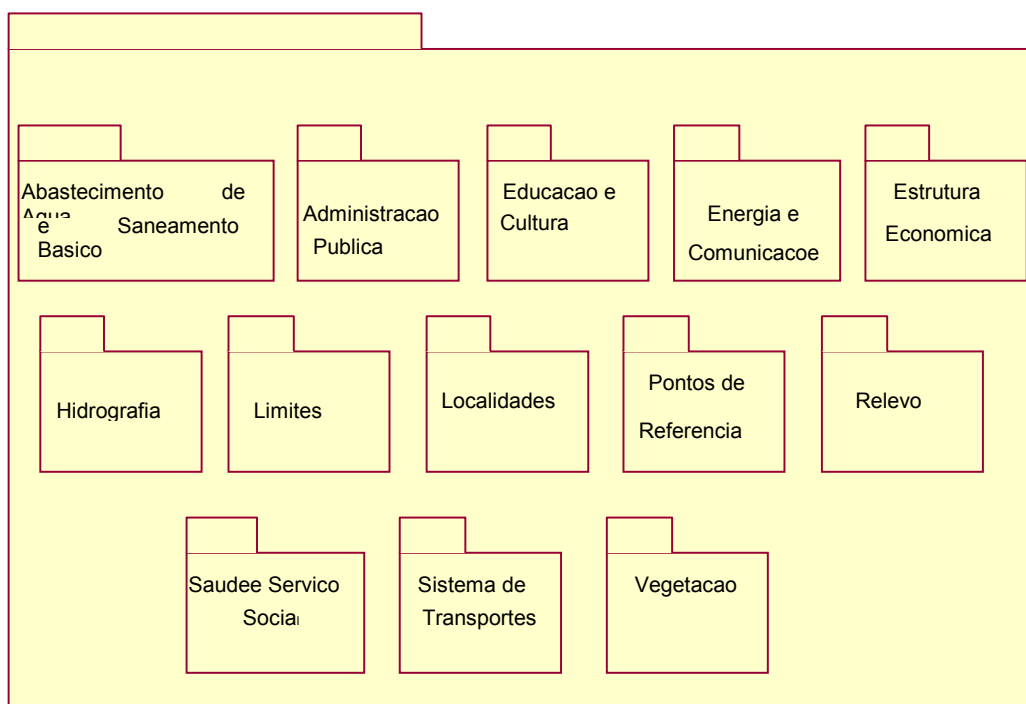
Abastecimento de Agua e Saneamento Basico

Administracao Publica

Educacao e Cultura

Energia e Comunicacoe

Estrutura Economica

Hidrografia

Limites

Localidades

Pontos de Referencia

Relevo

Saudee Servico Social

Sistema de Transportes

Vegetacao